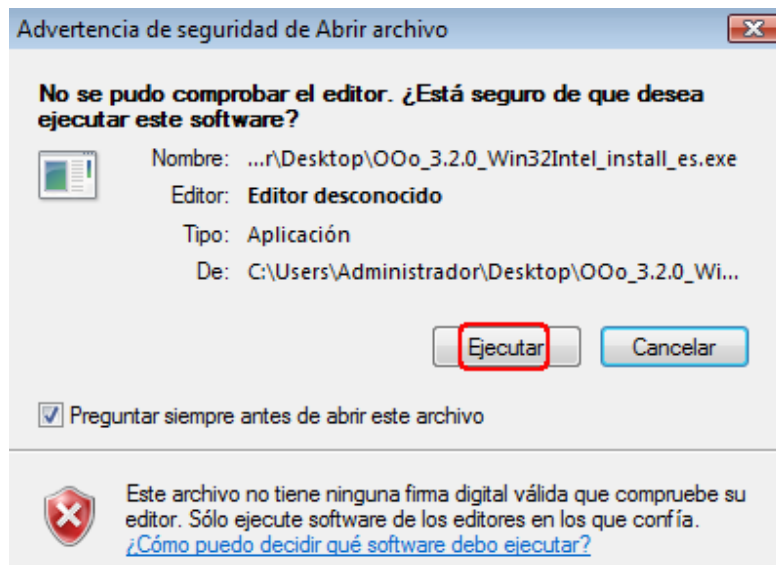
Advertencia de seguridad de Abrir archivo

No se pudo comprobar el editor. ¿Está seguro de que desea ejecutar este software?

Nombre: ...r\Desktop\OOo_3.2.0_Win32Intel_install_es.exe
Editor: Editor desconocido
Tipo: Aplicación
De: C:\Users\Administrador\Desktop\OOo_3.2.0_Wi...

Ejecutar
Cancelar

Preguntar siempre antes de abrir este archivo

Este archivo no tiene ninguna firma digital válida que compruebe su editor. Sólo ejecute software de los editores en los que confía.
¿Cómo puedo decidir qué software debo ejecutar?